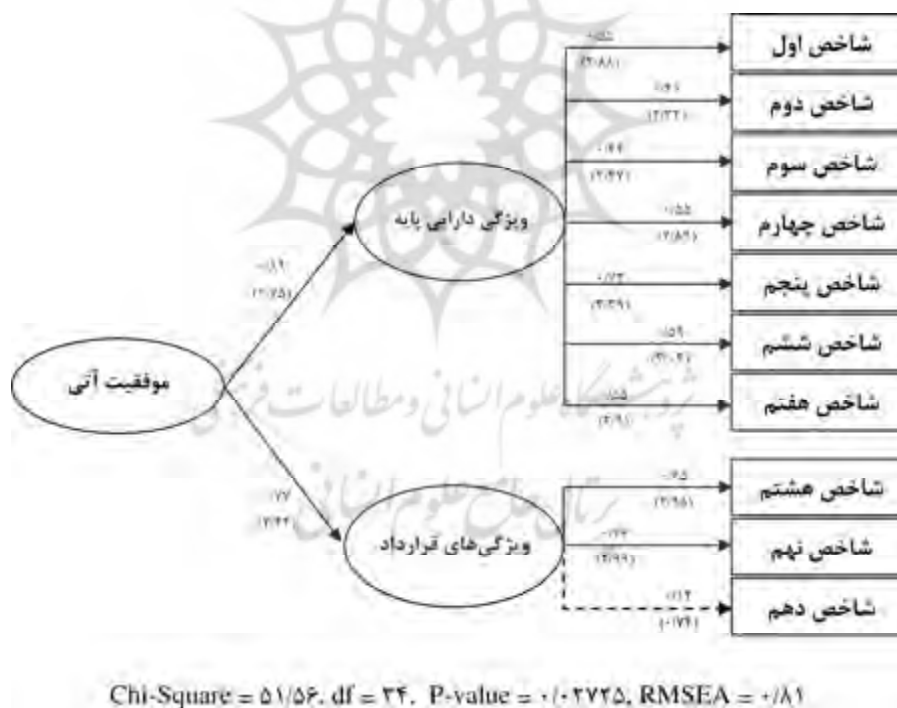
شاخص اول
شاخص دوم
شاخص سوم
شاخص چهارم
شاخص پنجم
شاخص ششم
شاخص هفتم
شاخص هشتم
شاخص نهم
شاخص دهم
ویژگی دارایی پایه
ویژگی‌های قرارداد
موفقیت آتی
پژوهشگاه علوم انسانی و مطالعات فرهنگی
پرتال جامع علوم انسانی
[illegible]
Chi-Square = ۵۱/۵۶, df = ۳۴, P-value = ۰/۰۲۷۲۵, RMSEA = ۰/۸۱